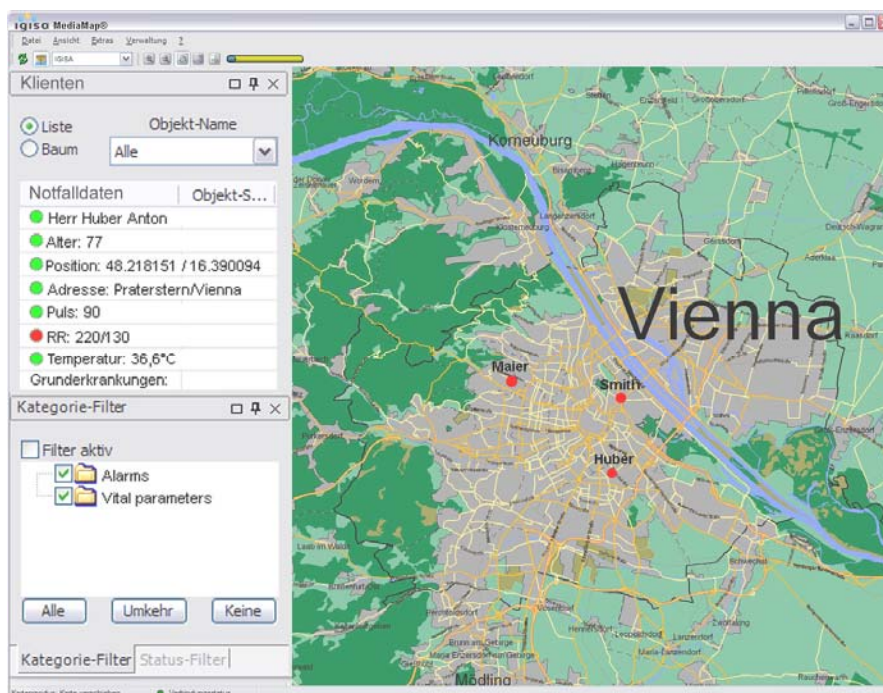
IGISO MediaMap®

Datei Ansicht Extras Verwaltung ?

IGISA

Klienten

Liste
Baum

Objekt-Name

Alle

| Notfalldaten | Objekt-S... |
|---|---|
| Herr Huber Anton | |
| Alter: 77 | |
| Position: 48.218151 / 16.390094 | |
| Adresse: Praterstern/Vienna | |
| Puls: 90 | |
| RR: 220/130 | |
| Temperatur: 36,6°C | |
| Grunderkrankungen: | |

Kategorie-Filter

Filter aktiv

Alarms

Vital parameters

Alle
Umkehr
Keine

Kategorie-Filter
Status-Filter

Korneuburg

Vienna

Maier

Smith

Huber

Mödling

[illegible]